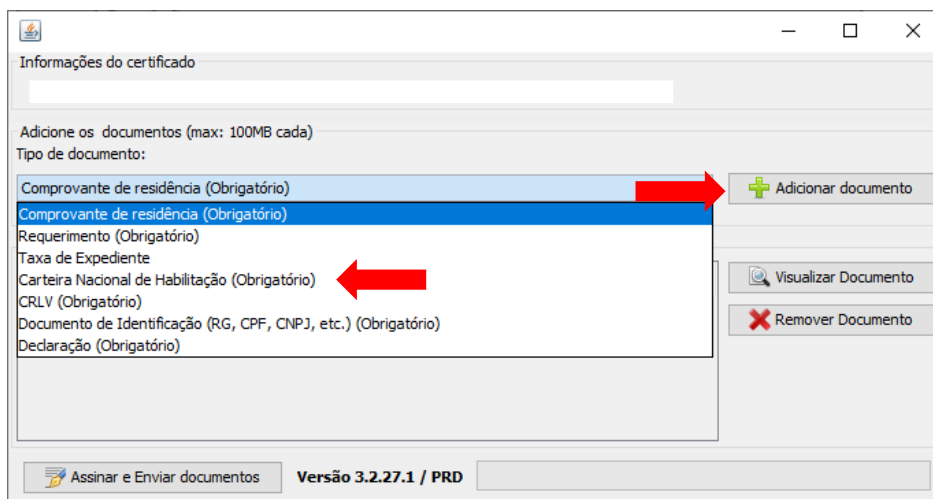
Informações do certificado

Adicione os documentos (max: 100MB cada)

Tipo de documento:

Comprovante de residência (Obrigatório)

Adicionar documento

Comprovante de residência (Obrigatório)
Requerimento (Obrigatório)
Taxa de Expediente
Carteira Nacional de Habilitação (Obrigatório)
CRLV (Obrigatório)
Documento de Identificação (RG, CPF, CNPJ, etc.) (Obrigatório)
Declaração (Obrigatório)

Visualizar Documento

Remover Documento

Assinar e Enviar documentos

Versão 3.2.27.1 / PRD